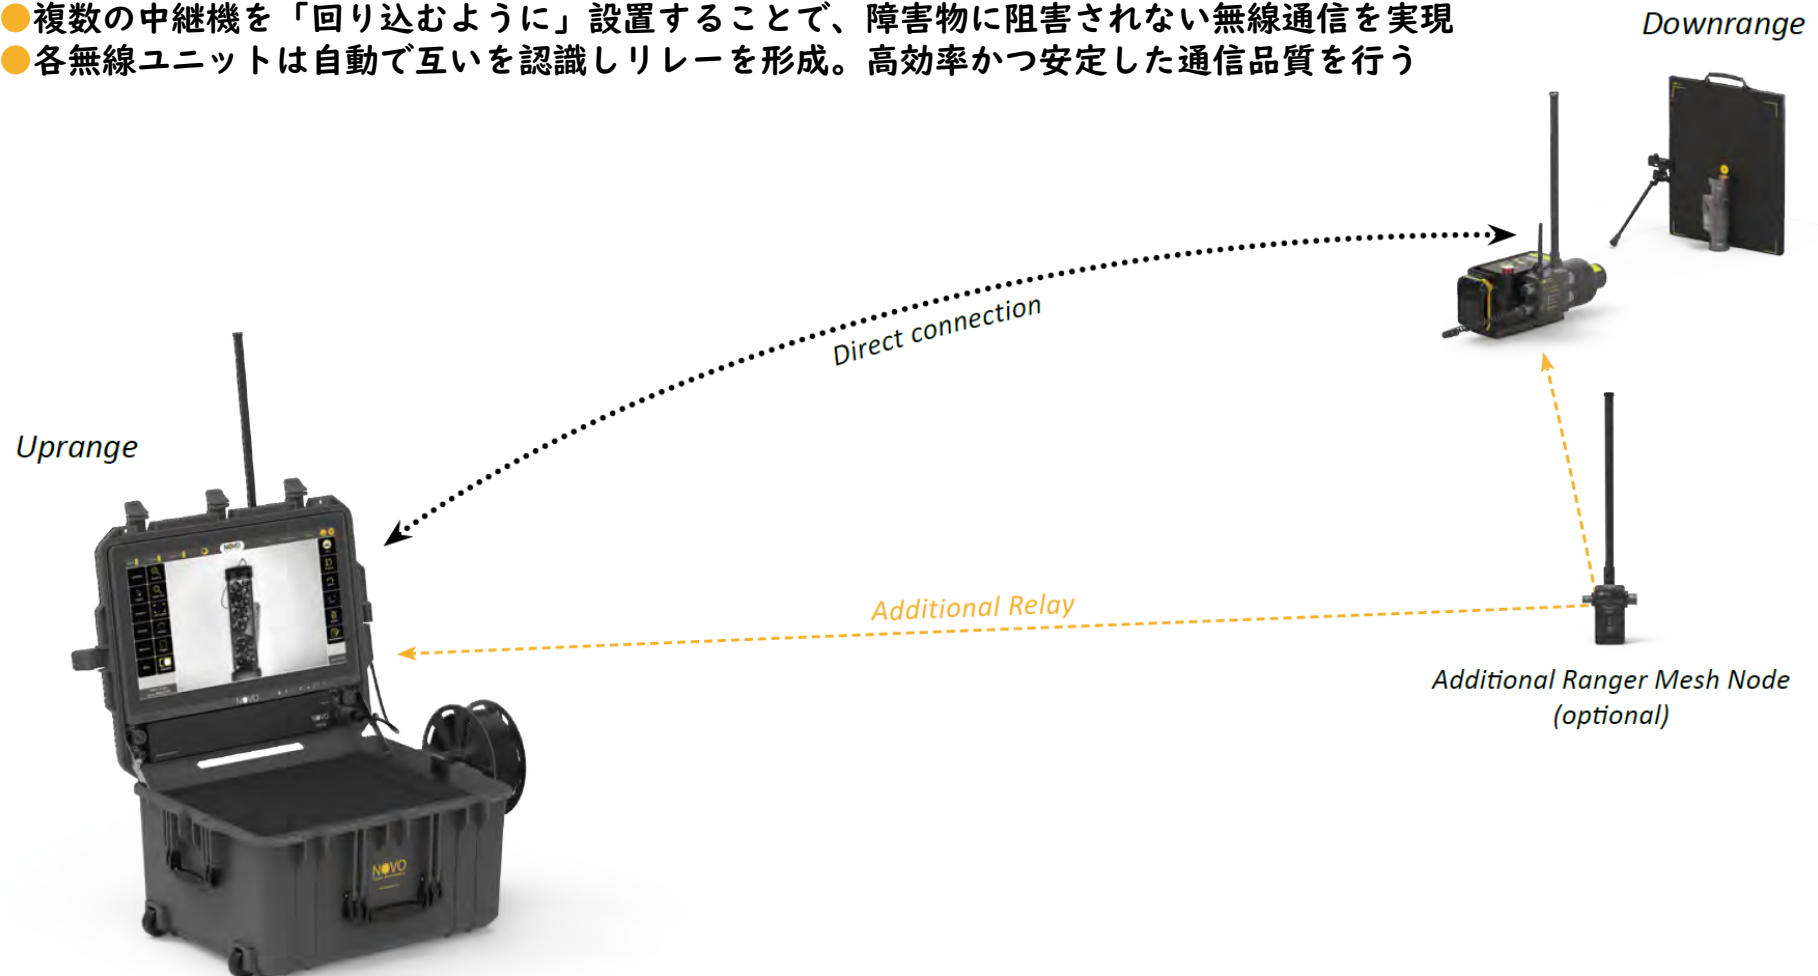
●複数の中継機を「回り込むように」設置することで、障害物に阻害されない無線通信を実現
●各無線ユニットは自動で互いを認識しリレーを形成。高効率かつ安定した通信品質を行う

Downrange

Direct connection

Uprange

Additional Relay

Additional Ranger Mesh Node (optional)